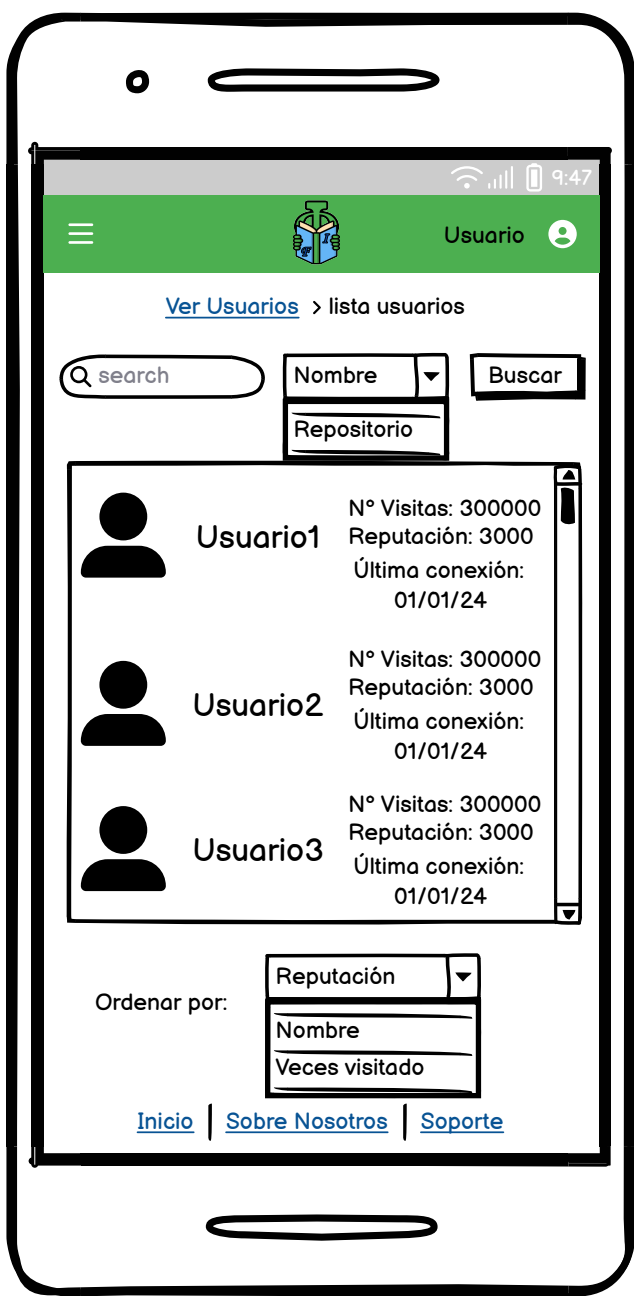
9:47

Usuario

Ver Usuarios > lista usuarios

search

Nombre

Repositorio

Buscar

Usuario1

Nº Visitas: 300000
Reputación: 3000
Última conexión: 01/01/24

Usuario2

Nº Visitas: 300000
Reputación: 3000
Última conexión: 01/01/24

Usuario3

Nº Visitas: 300000
Reputación: 3000
Última conexión: 01/01/24

Ordenar por:

Reputación

Nombre
Veces visitado

Inicio | Sobre Nosotros | Soporte